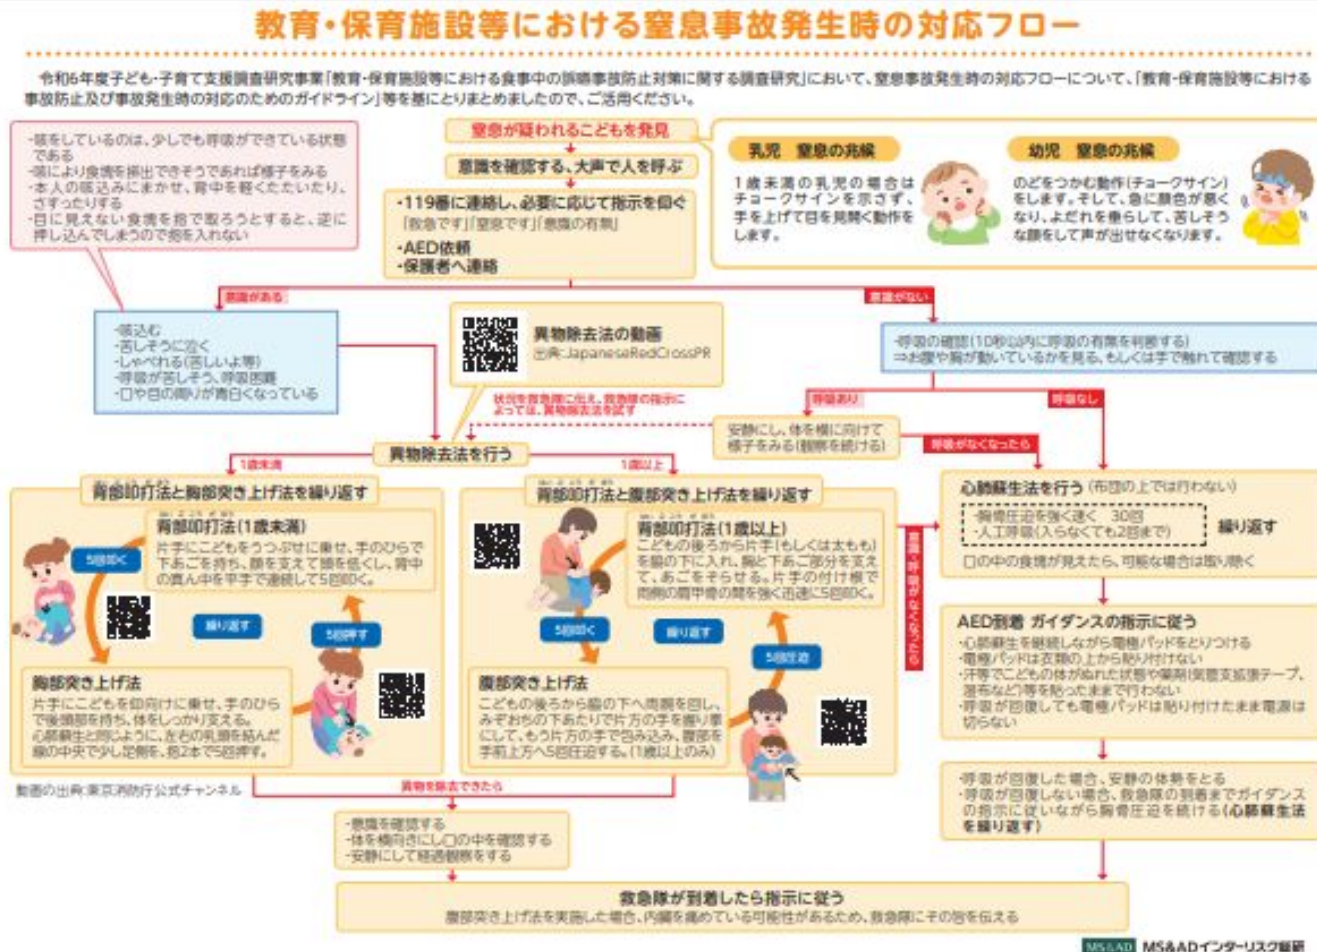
教育・保育施設等における窒息事故発生時の対応フロー

令和6年度子ども・子育て支援調査研究事業「教育・保育施設等における食事中の誤嚥事故防止対策に関する調査研究」において、窒息事故発生時の対応フローについて、「教育・保育施設等における事故防止及び事故発生時の対応のためのガイドライン」等を基にとりまとめましたので、ご活用ください。

・咳をしているのは、少しでも呼吸ができている状態である
・咳により食塊を排出できそうであれば様子をみる
・本人の咳込みにまかせ、背中を軽くたたいたり、さすったりする
・目に見えない食塊を指で取ろうとすると、逆に押し込んでしまうので指を入れない

窒息が疑われるこどもを発見

意識を確認する、大声で人を呼ぶ

・119番に連絡し、必要に応じて指示を仰ぐ
「救急です」「窒息です」「意識の有無」
・AED依頼
・保護者へ連絡

乳児 窒息の兆候
1歳未満の乳児の場合はチョークサインを示さず、手を上げて目を見開く動作をします。

幼児 窒息の兆候
のどをつかむ動作(チョークサイン)をします。そして、急に顔色が悪くなり、よだれを垂らして、苦しそうな顔をして声が出せなくなります。

意識がある

意識がない

・咳込む
・苦しそうに泣く
・しゃべれる(苦しいよ等)
・呼吸が苦しそう、呼吸困難
・口や目の周りが青白くなっている

異物除去法の動画
出典:JapaneseRedCrossPR

状況を救急隊に伝え、救急隊の指示によっては、異物除去法を試す

・呼吸の確認(10秒以内に呼吸の有無を判断する)
⇒お腹や胸が動いているかを見る、もしくは手で触れて確認する

呼吸あり

呼吸なし

安静にし、体を横に向けて様子をみる(観察を続ける)

呼吸がなくなったら

異物除去法を行う

1歳未満

1歳以上

背部叩打法と胸部突き上げ法を繰り返す

背部叩打法(1歳未満)
片手にこどもをうつぶせに乗せ、手のひらで下あごを持ち、顔を支えて頭を低くし、背中の真ん中を平手で連続して5回叩く。

5回叩く

繰り返す

5回押す

胸部突き上げ法
片手にこどもを仰向けに乗せ、手のひらで後頭部を持ち、体をしっかり支える。心肺蘇生と同じように、左右の乳頭を結んだ線の中央で少し足側を、指2本で5回押す。

背部叩打法と腹部突き上げ法を繰り返す

背部叩打法(1歳以上)
こどもの後ろから片手(もしくは太もも)を脇の下に入れ、胸と下あご部分を支えて、あごをそらせる。片手の付け根で両側の肩甲骨の間を強く迅速に5回叩く。

5回叩く

繰り返す

5回圧迫

腹部突き上げ法
こどもの後ろから脇の下へ両腕を回し、みぞおちの下あたりで片方の手を握り拳にして、もう片方の手で包み込み、腹部を手前上方へ5回圧迫する。(1歳以上のみ)

意識・呼吸がなくなったら

心肺蘇生法を行う(布団の上では行わない)
・胸骨圧迫を強く速く 30回
・人工呼吸(入らなくても2回まで)
繰り返す
口の中の食塊が見えたら、可能な場合は取り除く

AED到着 ガイダンスの指示に従う
・心肺蘇生を継続しながら電極パッドをとりつける
・電極パッドは衣類の上から貼り付けない
・汗等でこどもの体がぬれた状態や薬剤(気管支拡張テープ、湿布など)等を貼ったままで行わない
・呼吸が回復しても電極パッドは貼り付けたまま電源は切らない

・呼吸が回復した場合、安静の体勢をとる
・呼吸が回復しない場合、救急隊の到着までガイダンスの指示に従いながら胸骨圧迫を続ける(心肺蘇生法を繰り返す)

動画の出典:東京消防庁公式チャンネル

異物を除去できたら

・意識を確認する
・体を横向きにし口の中を確認する
・安静にして経過観察をする

救急隊が到着したら指示に従う
腹部突き上げ法を実施した場合、内臓を痛めている可能性があるため、救急隊にその旨を伝える

MS&AD MS&ADインターリスク総研